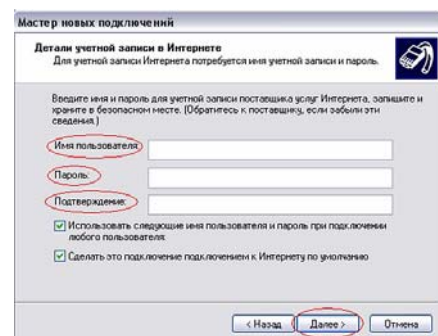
Мастер новых подключений

Детали учетной записи в Интернете
Для учетной записи Интернета потребуется имя учетной записи и пароль.

Введите имя и пароль для учетной записи поставщика услуг Интернета, запишите и храните в безопасном месте. (Обратитесь к поставщику, если забыли эти сведения.)

Имя пользователя:

Пароль:

Подтверждение:

Использовать следующие имя пользователя и пароль при подключении любого пользователя

Сделать это подключение подключением к Интернету по умолчанию

< Назад | Далее > | Отмена